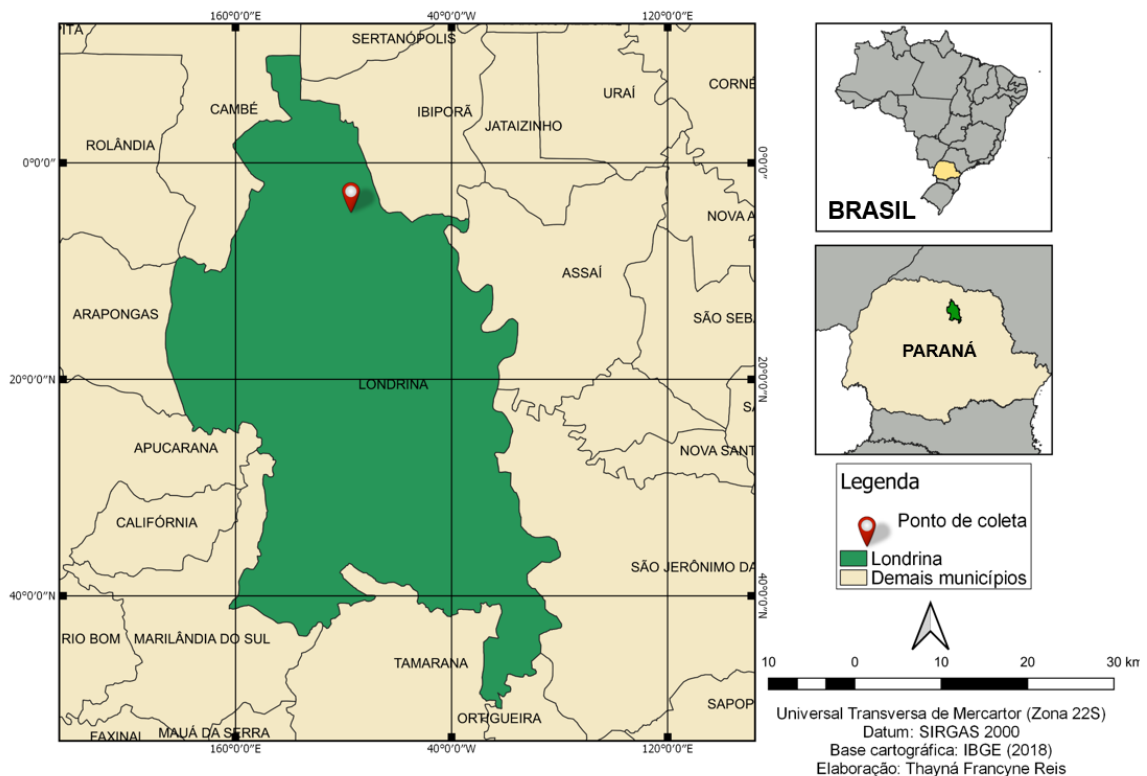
160°0'0"E
40°0'0"W
120°0'0"E
ITA
SERTANÓPOLIS
CAMBÉ
IBIPORÃ
URAÍ
CORNÉ
ROLÂNDIA
JATAIZINHO
0°0'0"
0°0'0"
NOVA A
ASSAÍ
ARAPONGAS
SÃO SEBA
20°0'0"N
LONDRINA
20°0'0"N
SA
APUCARANA
NOVA SANT
CALIFÓRNIA
SÃO JERÔNIMO DA
40°0'0"N
40°0'0"N
RIO BOM
MARILÂNDIA DO SUL
TAMARANA
SAPOP
MAUÁ DA SERRA
ORTIGUEIRA
FAXINAL
160°0'0"E
40°0'0"W
120°0'0"E

BRASIL

PARANÁ

Legenda
Ponto de coleta
Londrina
Demais municípios

10 0 10 20 30 km

Universal Transversa de Mercartor (Zona 22S)
Datum: SIRGAS 2000
Base cartográfica: IBGE (2018)
Elaboração: Thayná Francyne Reis